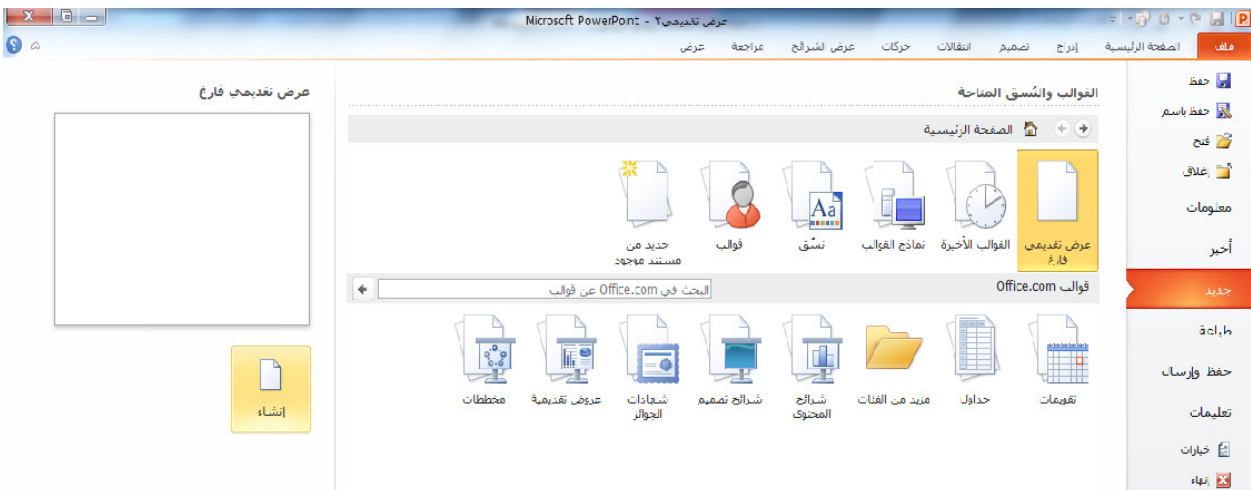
Microsoft PowerPoint - عرض تقديمي٢

ملف الصفحة الرئيسية إدراج تصميم انتقالات حركات عرض الشرائح مراجعة عرض

حفظ
حفظ باسم
فتح
إغلاق
معلومات
أخير
جديد
طباعة
حفظ وإرسال
تعليمات
خيارات
إنهاء

القوالب والنُسق المتاحة

الصفحة الرئيسية

عرض تقديمي فارغ
القوالب الأخيرة
نماذج القوالب
نُسق
قوالب
جديد من مستند موجود

قوالب Office.com
البحث في Office.com عن قوالب

تقويمات
جداول
مزيد من الفئات
شرائح المحتوى
شرائح تصميم
شهادات الجوائز
عروض تقديمية
مخططات

عرض تقديمي فارغ

إنشاء